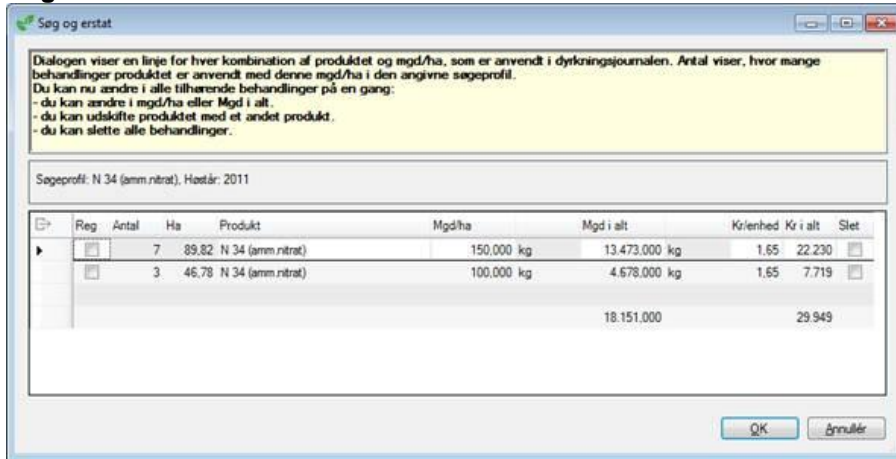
Søg og erstat

Dialogen viser en linje for hver kombination af produktet og mgd/ha, som er anvendt i dyrkningsjournalen. Antal viser, hvor mange behandlinger produktet er anvendt med denne mgd/ha i den angivne søgeprofil.
Du kan nu ændre i alle tilhørende behandlinger på en gang:
- du kan ændre i mgd/ha eller Mgd i alt.
- du kan udskifte produktet med et andet produkt.
- du kan slette alle behandlinger.

Søgeprofil: N 34 (amm.nitrat), Høstår: 2011

| Reg | Antal | Ha | Produkt | Mgd/ha | | Mgd i alt | | Kr/enhed | Kr i alt | Slet |
|---|---|---|---|---|---|---|---|---|---|---|
| | 7 | 89,82 | N 34 (amm.nitrat) | 150,000 | kg | 13.473,000 | kg | 1,65 | 22.230 | |
| | 3 | 46,78 | N 34 (amm.nitrat) | 100,000 | kg | 4.678,000 | kg | 1,65 | 7.719 | |
| | | | | | | 18.151,000 | | | 29.949 | |

OK Annullér